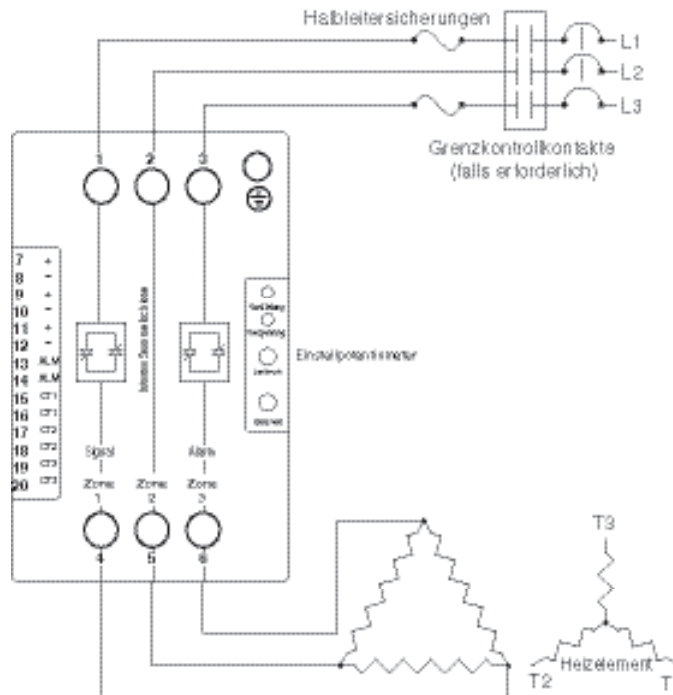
Halbleitersicherungen

L1

L2

L3

Grenzkontrollkontakte (falls erforderlich)

1 2 3

7 +
8 -
9 +
10 -
11 +
12 -
13 ALM
14 ALM
15 CT1
16 CT1
17 CT2
18 CT2
19 CT3
20 CT3

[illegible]

Einstellpotentiometer

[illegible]
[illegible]
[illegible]
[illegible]

Signal

Alarm

Zone 1

Zone 2

Zone 3

4 5 6

T3

Heizelement

T2

T